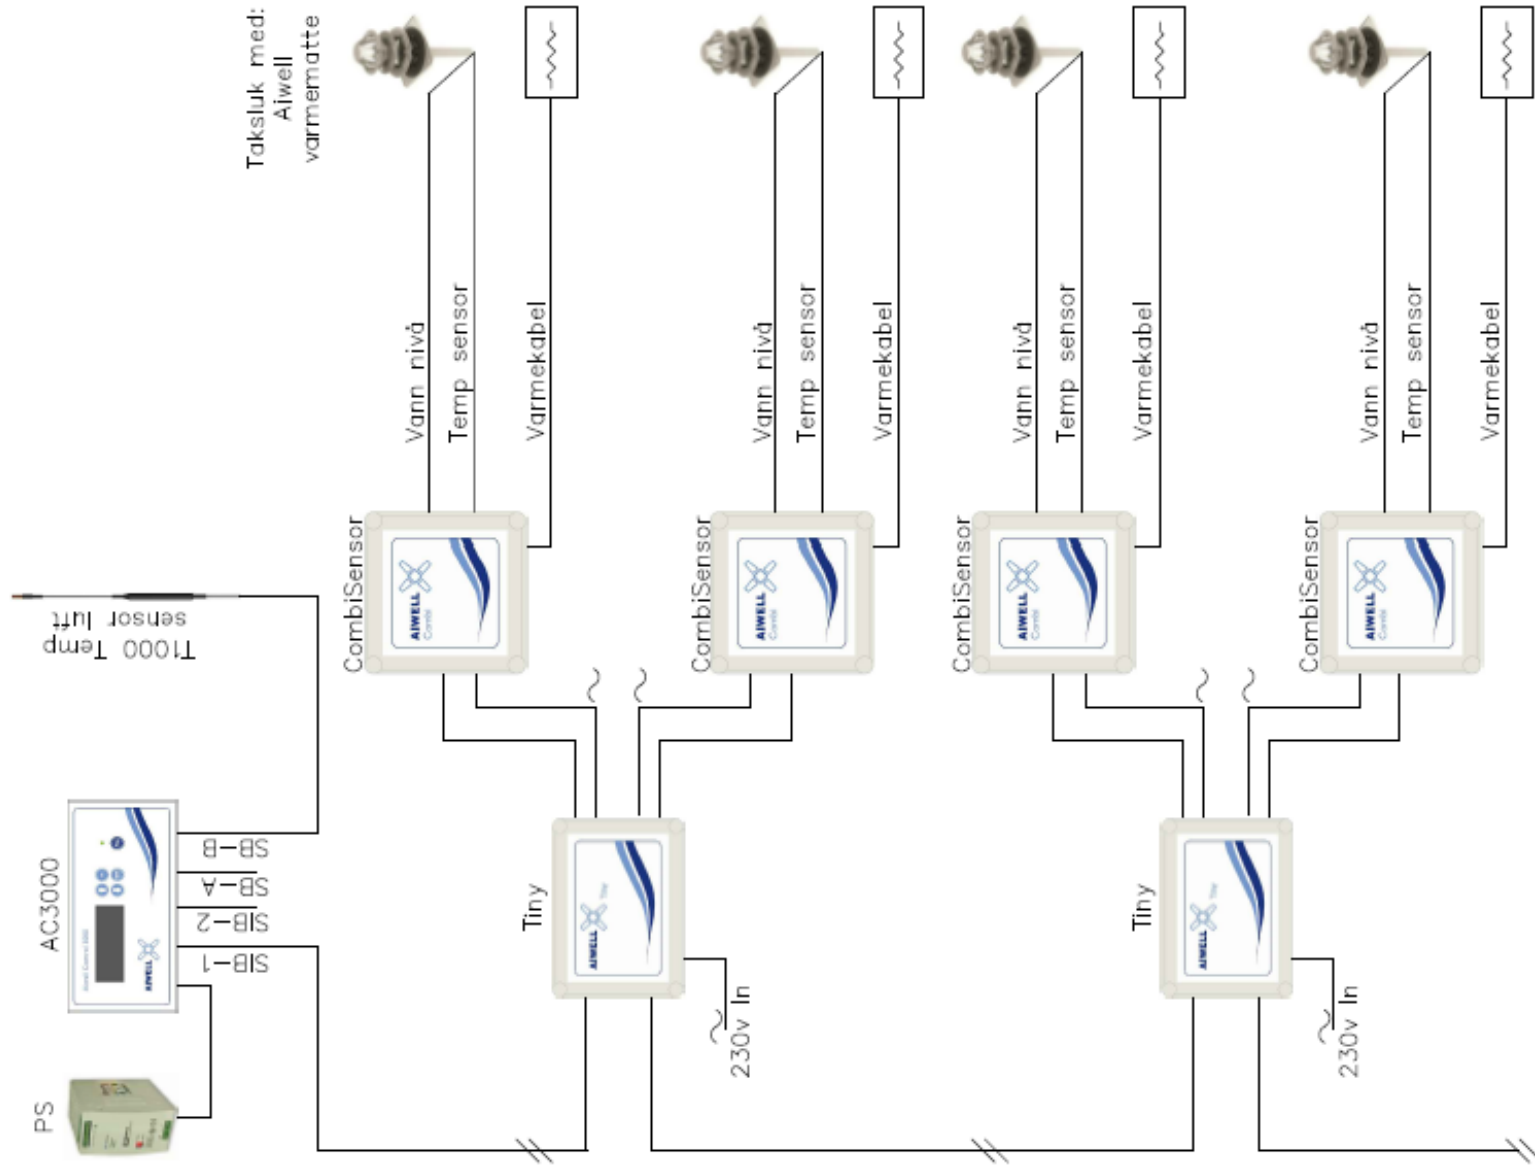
Taksluk med:
Aiwell
varmematte

Vann nivå
Temp sensor
Varmekabel

Vann nivå
Temp sensor
Varmekabel

Vann nivå
Temp sensor
Varmekabel

Vann nivå
Temp sensor
Varmekabel

T1000 Temp
sensor luft

CombiSensor
CombiSensor
CombiSensor
CombiSensor

AC3000
SB-B
SB-A
SIB-2
SIB-1

Tiny
230v In

Tiny
230v In

PS